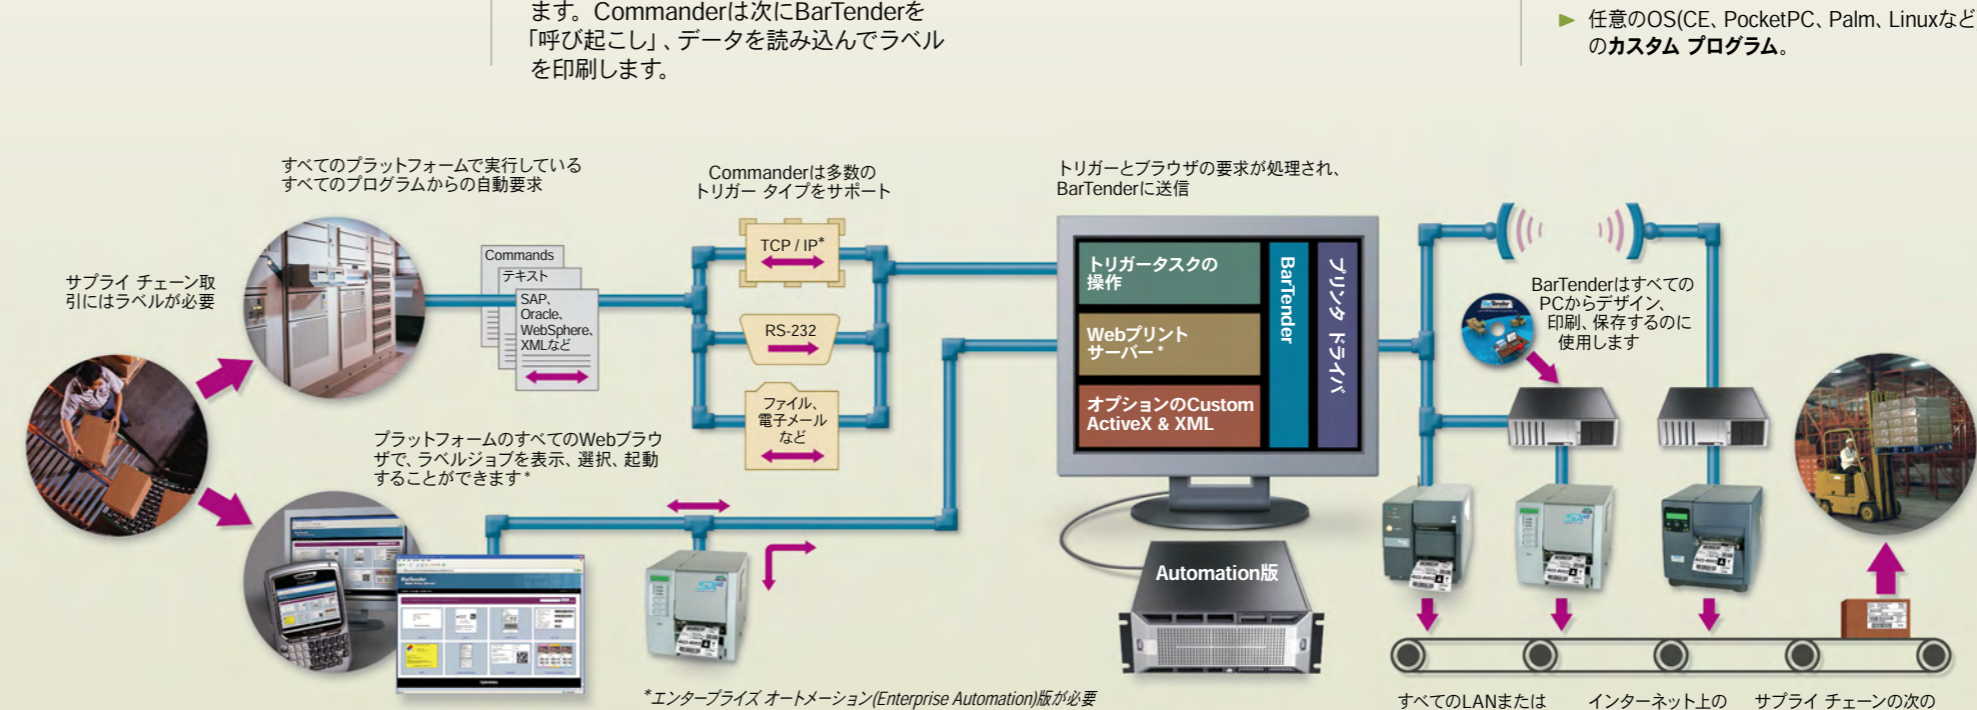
ます。CommanderはつぎにBarTenderを「呼び起こし」、データを読み込んでラベルを印刷します。

► 任意のOS(CE、PocketPC、Palm、Linuxなど のカスタム プログラム。

すべてのプラットフォームで実行しているすべてのプログラムからの自動要求

Commanderは多数のトリガー タイプをサポート

トリガーとブラウザの要求が処理され、BarTenderに送信

サプライ チェーン取引にはラベルが必要

Commands
テキスト
SAP、Oracle、WebSphere、XMLなど

TCP / IP*

RS-232

ファイル、電子メールなど

トリガータスクの操作

Webプリントサーバー*

オプションのCustom ActiveX & XML

BarTender

プリンタ ドライバ

BarTenderはすべてのPCからデザイン、印刷、保存するのに使用します

プラットフォームのすべてのWebブラウザで、ラベルジョブを表示、選択、起動することができます*

Automation版

*エンタープライズ オートメーション(Enterprise Automation)版が必要

すべてのLANまたは　インターネット上の　サプライ チェーンの次の